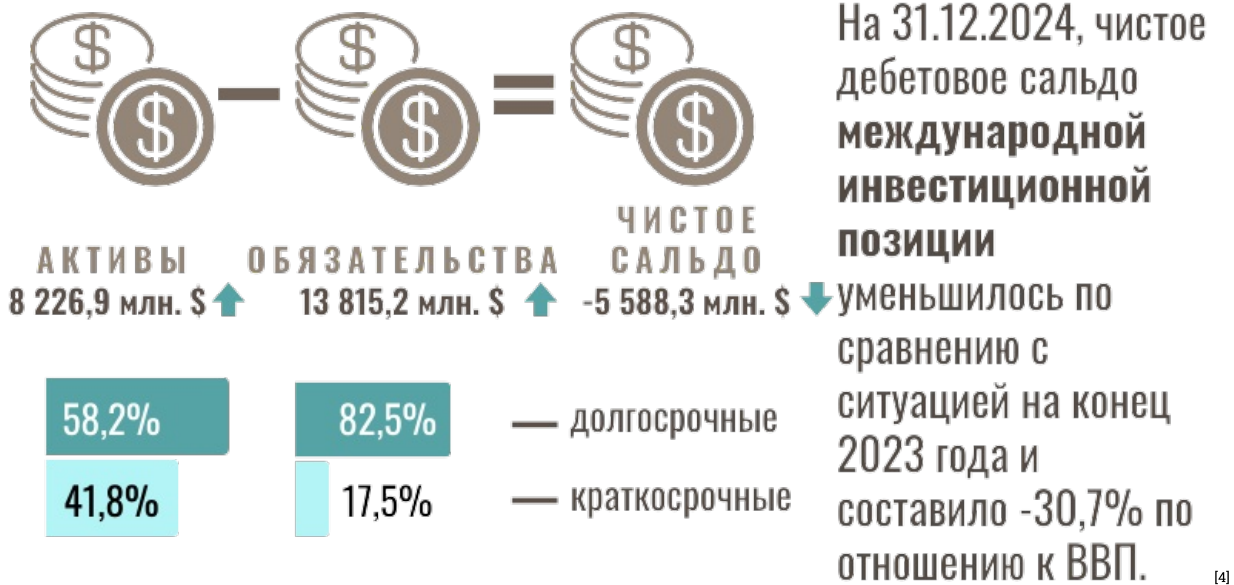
$ $ $ $ $ $

АКТИВЫ
8 226,9 млн. $

ОБЯЗАТЕЛЬСТВА
13 815,2 млн. $

ЧИСТОЕ САЛЬДО
-5 588,3 млн. $

58,2%
41,8%

82,5%
17,5%

— долгосрочные
— краткосрочные

На 31.12.2024, чистое дебетовое сальдо **международной инвестиционной позиции** уменьшилось по сравнению с ситуацией на конец 2023 года и составило -30,7% по отношению к ВВП.

[4]